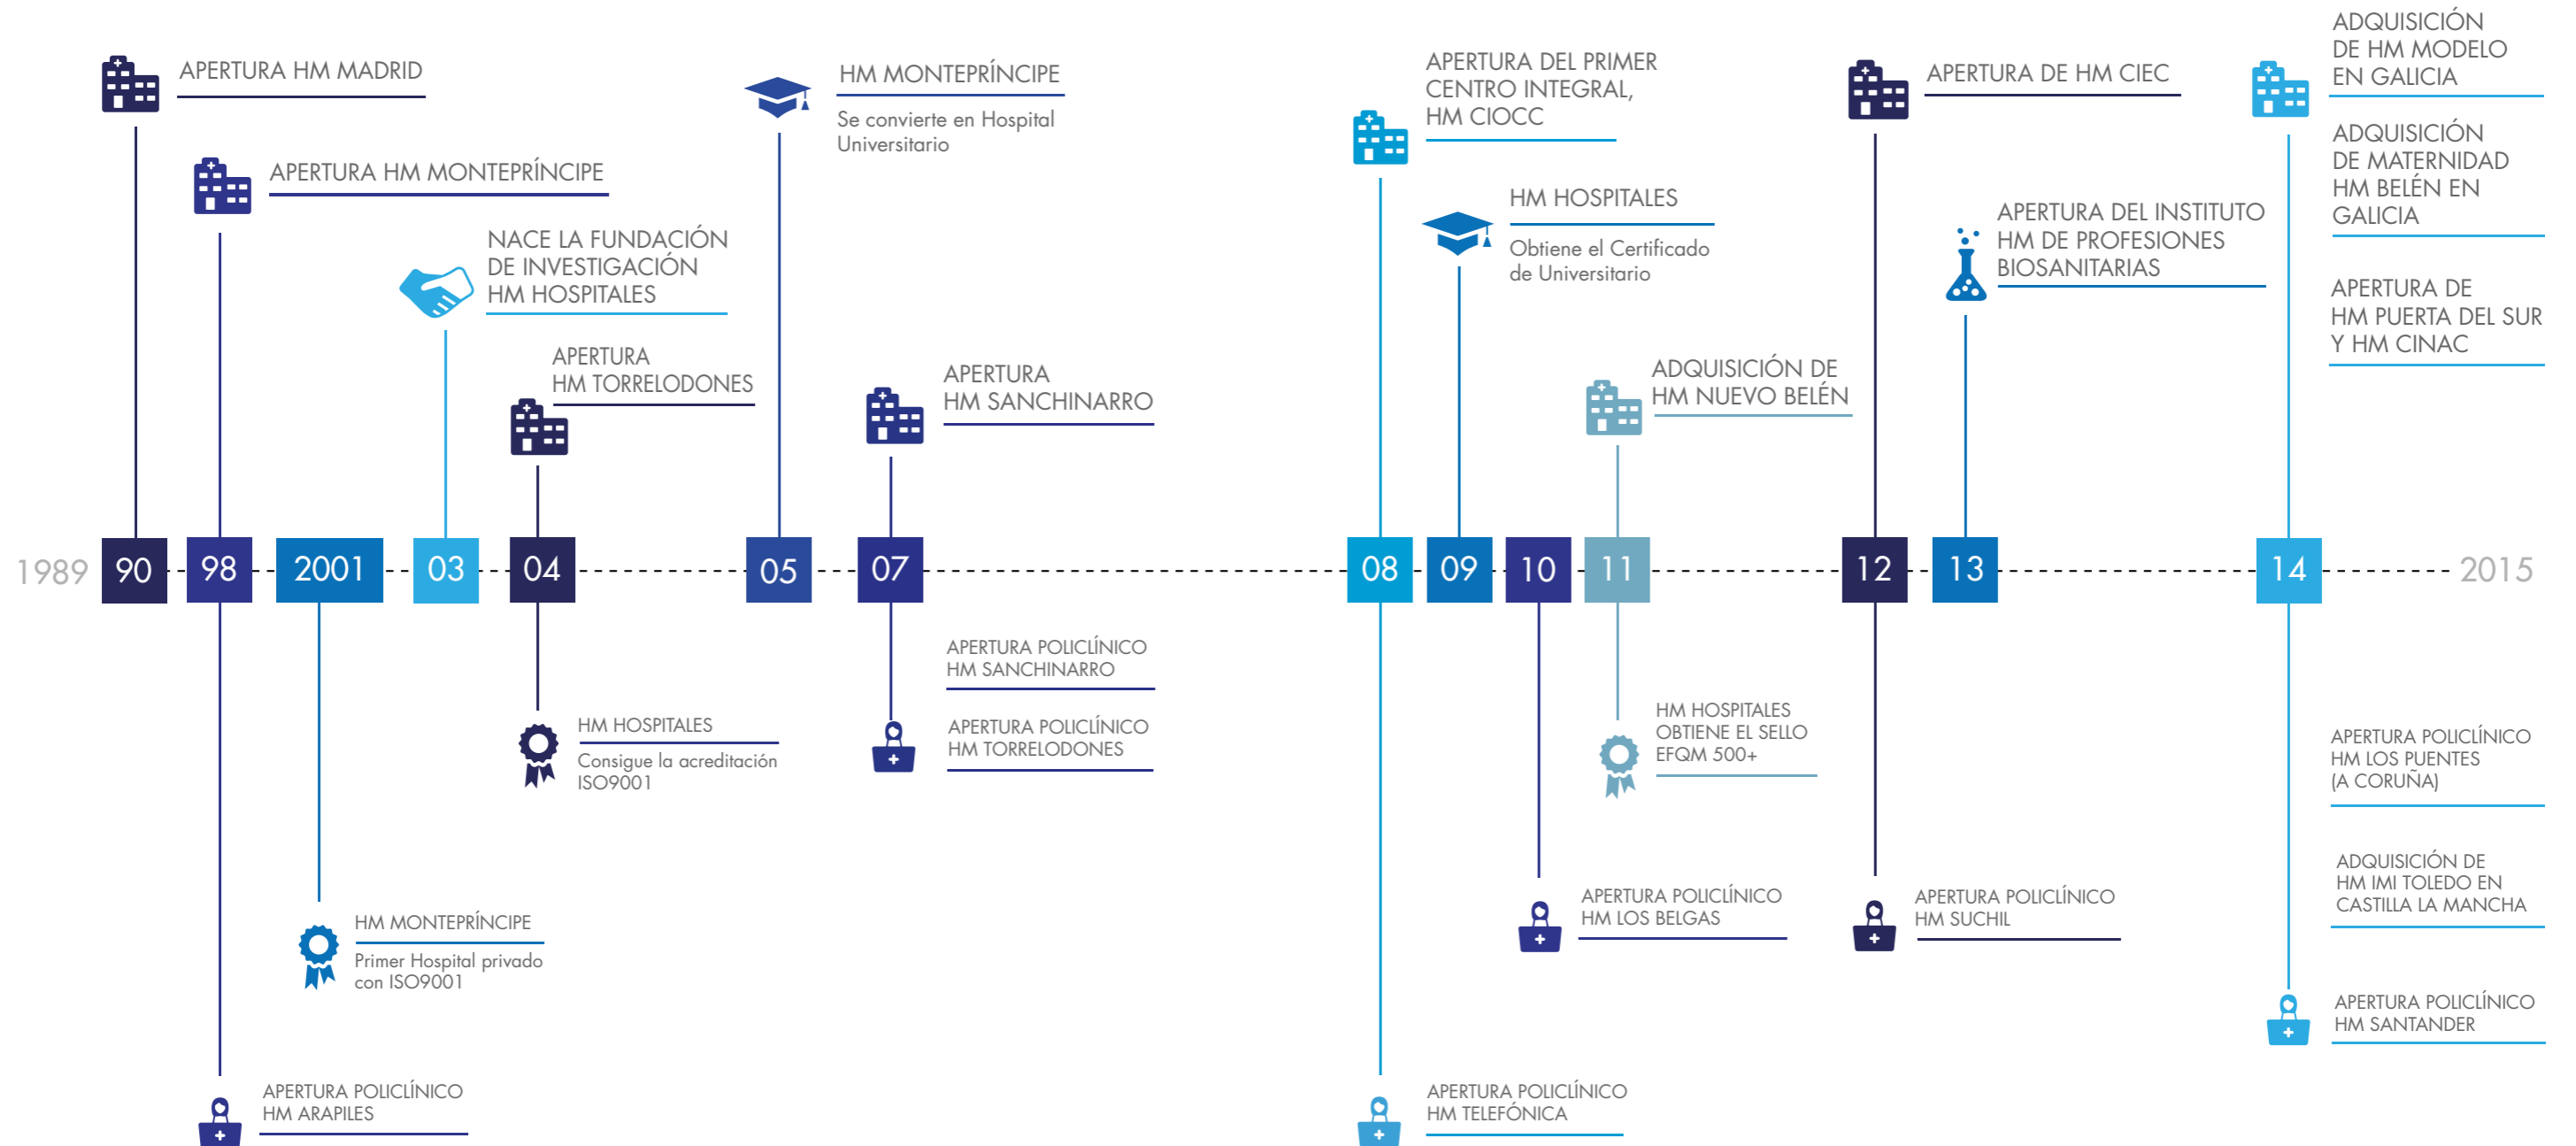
APERTURA HM MADRID

APERTURA HM MONTEPRÍNCIPE

NACE LA FUNDACIÓN DE INVESTIGACIÓN HM HOSPITALES

APERTURA HM TORRELODONES

HM MONTEPRÍNCIPE
Se convierte en Hospital Universitario

APERTURA HM SANCHINARRO

APERTURA DEL PRIMER CENTRO INTEGRAL, HM CIOCC

HM HOSPITALES
Obtiene el Certificado de Universitario

ADQUISICIÓN DE HM NUEVO BELÉN

APERTURA DE HM CIEC

APERTURA DEL INSTITUTO HM DE PROFESIONES BIOSANITARIAS

ADQUISICIÓN DE HM MODELO EN GALICIA

ADQUISICIÓN DE MATERNIDAD HM BELÉN EN GALICIA

APERTURA DE HM PUERTA DEL SUR Y HM CINAC

1989 90 98 2001 03 04 05 07 08 09 10 11 12 13 14 2015

HM MONTEPRÍNCIPE
Primer Hospital privado con ISO9001

APERTURA POLICLÍNICO HM ARAPILES

HM HOSPITALES
Consigue la acreditación ISO9001

APERTURA POLICLÍNICO HM SANCHINARRO

APERTURA POLICLÍNICO HM TORRELODONES

APERTURA POLICLÍNICO HM TELEFÓNICA

APERTURA POLICLÍNICO HM LOS BELGAS

HM HOSPITALES OBTIENE EL SELLO EFQM 500+

APERTURA POLICLÍNICO HM SUCHIL

APERTURA POLICLÍNICO HM LOS PUENTES (A CORUÑA)

ADQUISICIÓN DE HM IMI TOLEDO EN CASTILLA LA MANCHA

APERTURA POLICLÍNICO HM SANTANDER